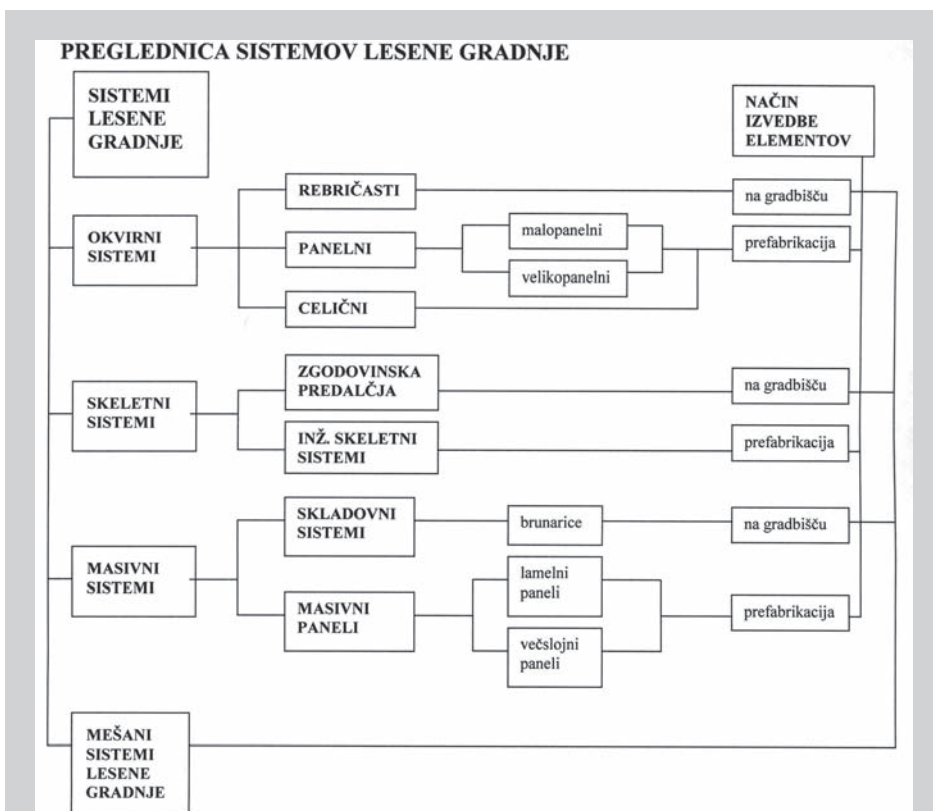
PREGLEDNICA SISTEMOV LESENE GRADNJE

SISTEMI LESENE GRADNJE

NAČIN IZVEDBE ELEMENTOV

OKVIRNI SISTEMI

REBRIČASTI

na gradbišču

PANELNI

malopanelni

velikopanelni

prefabrikacija

CELIČNI

SKELETNI SISTEMI

ZGODOVINSKA PREDALČJA

na gradbišču

INŽ. SKELETNI SISTEMI

prefabrikacija

MASIVNI SISTEMI

SKLADOVNI SISTEMI

brunarice

na gradbišču

MASIVNI PANELI

lamelni paneli

večslojni paneli

prefabrikacija

MEŠANI SISTEMI LESENE GRADNJE